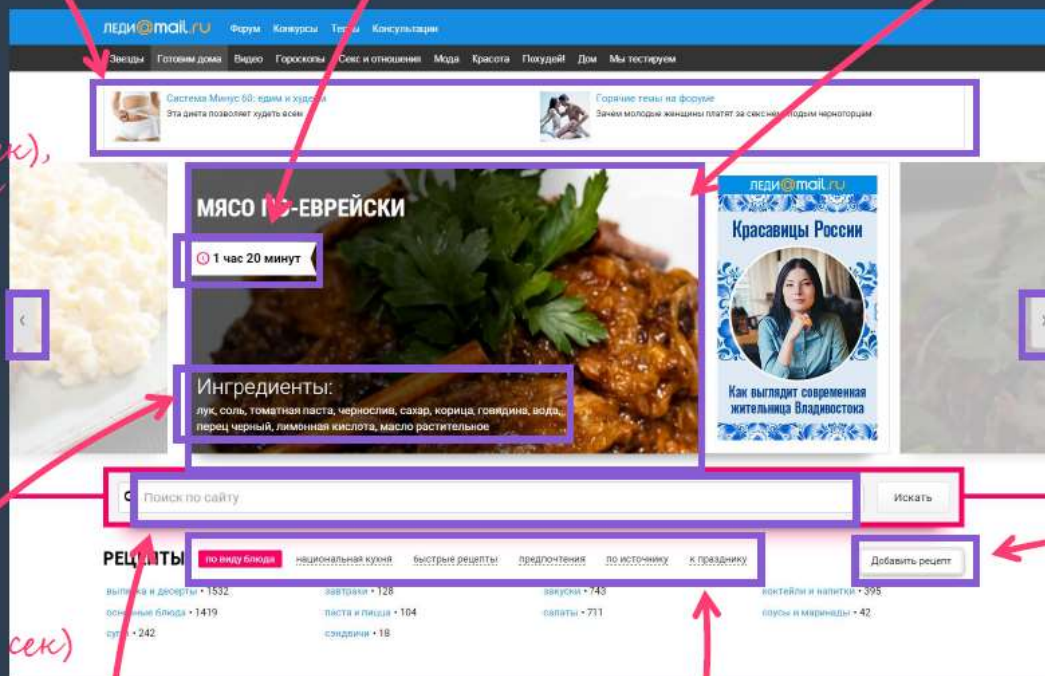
ЛЕДИ@mail.ru Форум Конкурсы Темы Консультации

Звезды Готовим дома Видео Гороскопы Секс и отношения Мода Красота Похудей! Дом Мы тестируем

Система Минус 60: едим и худеем
Эта диета позволяет худеть всем

Горячие темы на форуме
Зачем молодые женщины платят за секс немолодым чернорабочим

ек),

МЯСО ПО-ЕВРЕЙСКИ

1 час 20 минут

Ингредиенты:
лук, соль, томатная паста, чернослив, сахар, корица, говядина, вода, перец черный, лимонная кислота, масло растительное

ЛЕДИ@mail.ru
Красавицы России
Как выглядит современная жительница Владивостока

Поиск по сайту

Искать

РЕЦЕПТЫ по виду блюда национальная кухня быстрые рецепты предпочтения по источнику к празднику

Добавить рецепт

выпечка и десерты • 1532
основные блюда • 1419
супы • 242

завтраки • 128
паста и пицца • 104
сэндвичи • 18

закуски • 743
салаты • 711

коктейли и напитки • 395
соусы и маринады • 42

сек)